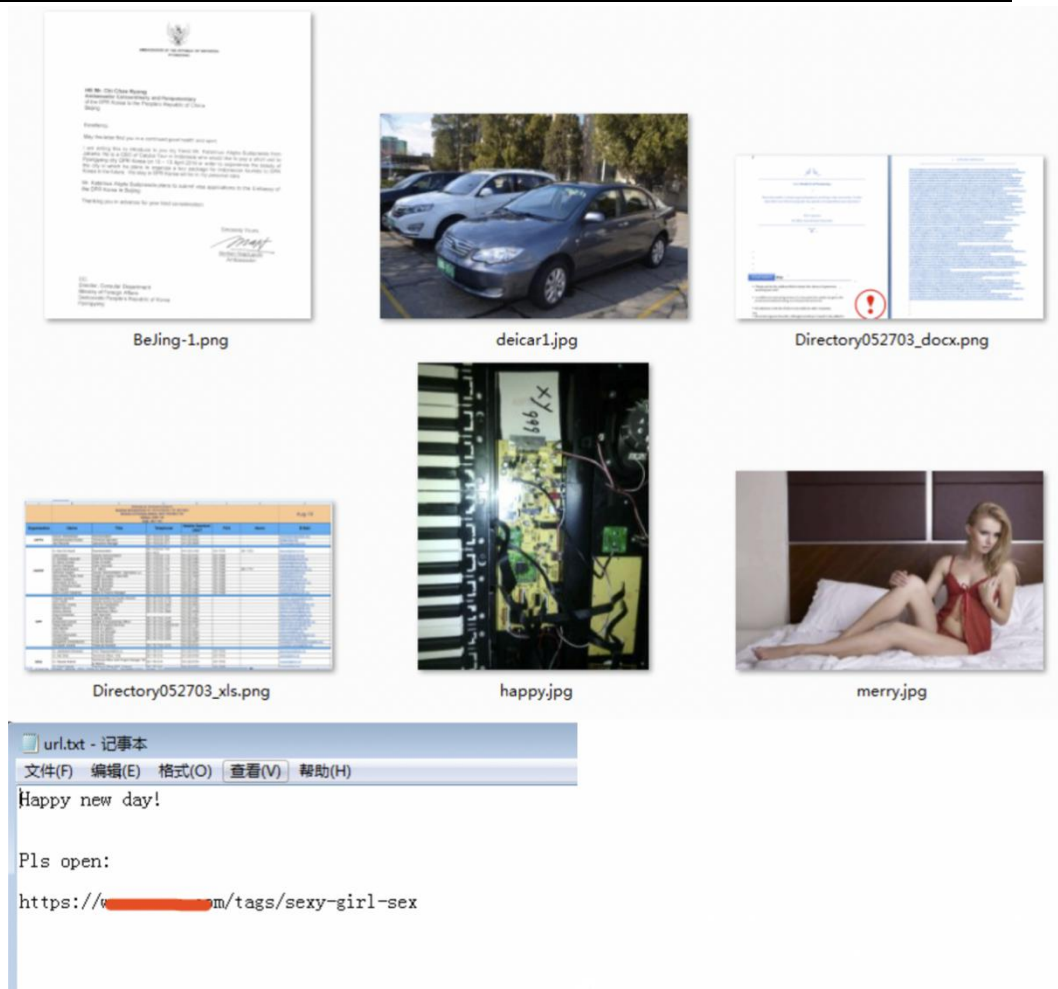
BeJing-1.png

deicar1.jpg

Directory052703_docx.png

XY999

Directory052703_xls.png

happy.jpg

merry.jpg

url.txt - 记事本

文件(F) 编辑(E) 格式(O) 查看(V) 帮助(H)

Happy new day!

Pls open:

https://w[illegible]om/tags/sexy-girl-sex